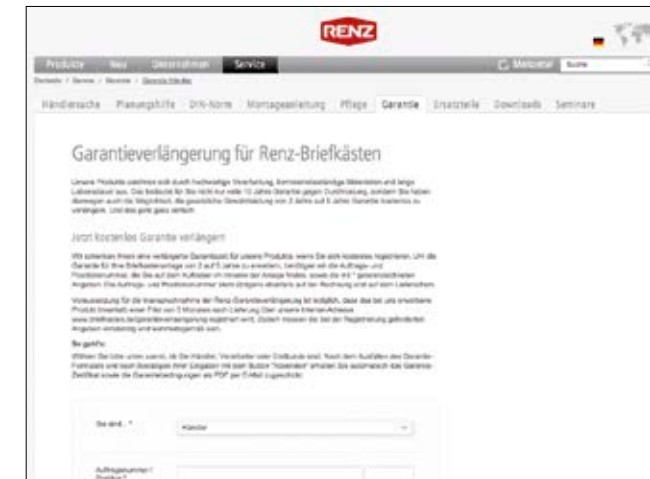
RENZ

Produkte Neu Unternehmen Service Merkzettel Suche

Startseite / Service / Garantie / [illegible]

Händlersuche Planungshilfe DIN-Norm Montageanleitung Pflege Garantie Ersatzteile Downloads Seminare

Garantieverlängerung für Renz-Briefkästen

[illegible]

Jetzt kostenlos Garantie verlängern

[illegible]

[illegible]

So geht's:

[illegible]

Sie sind... * Händler

Auftragsnummer / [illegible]